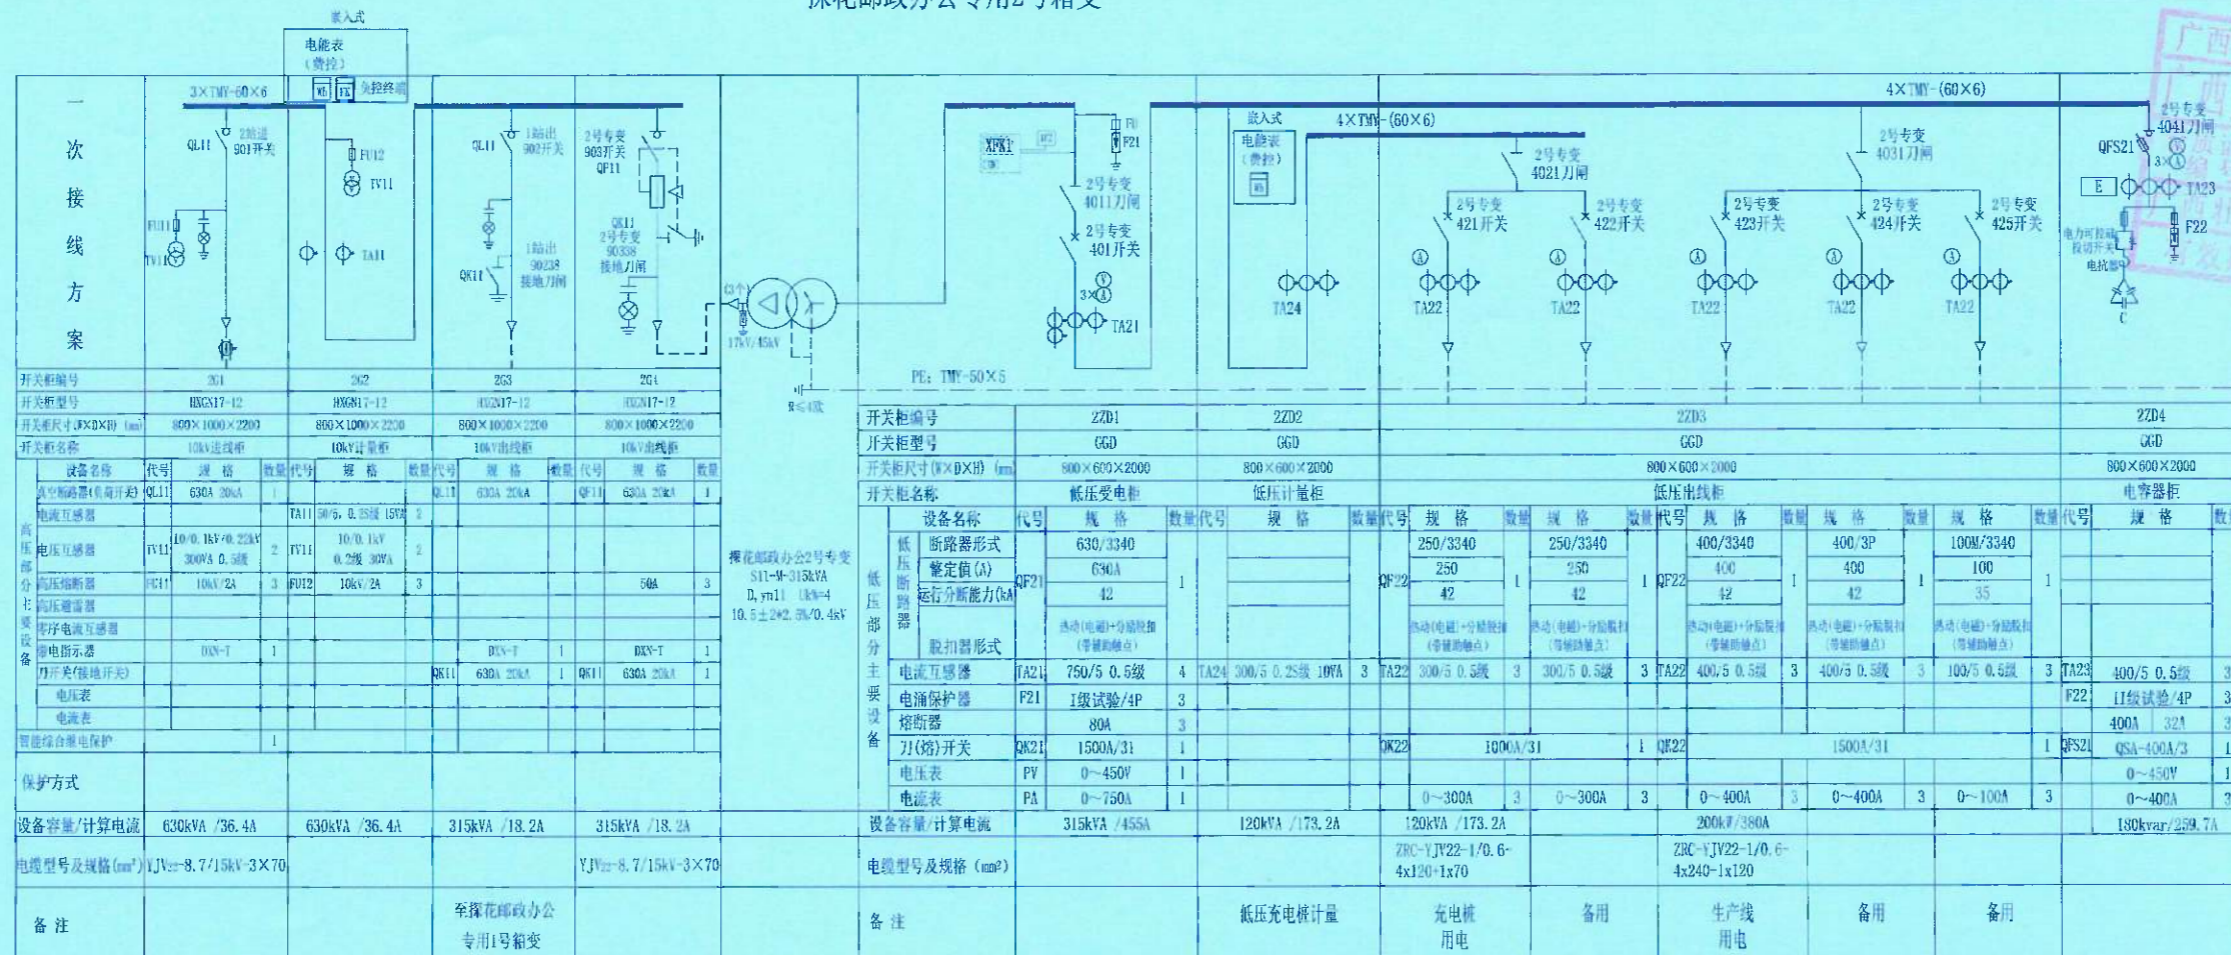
嵌入式
电能表
(费控)
Wh
负控终端
3×TMY-60×6
一次接线方案
QL11
2进线
901开关
FU12
TV11
FU11
TV11
TA11
QL11
1站出
902开关
QK11
1站出
9023
接地刀闸
2号专变
903开关
QF11
QK11
2号专变
9033
接地刀闸
17kV/45kV
R≤4欧
PE: TMY-50×5
XPK1
FU
F21
2号专变
4011刀闸
2号专变
401开关
3×
TA21
嵌入式
电能表
(费控)
Wh
4×TMY-(60×6)
TA24
2号专变
4021刀闸
2号专变
421开关
2号专变
422开关
TA22
TA22
4×TMY-(60×6)
2号专变
4031刀闸
2号专变
423开关
2号专变
424开关
2号专变
425开关
TA22
TA22
TA22
2号专变
4041刀闸
QFS21
3×
E
TA23
F22
电力可控硅投切开关
电抗器
C
探花邮政办公2号专变
S11-M-315kVA
D, yn11 Uk%=4
10.5±2×2.5%/0.4kV

| 开关柜编号 | 2G1 | | | 2G2 | | | 2G3 | | | 2G4 | | |
|---|---|---|---|---|---|---|---|---|---|---|---|---|
| 开关柜型号 | HXGN17-12 | | | HXGN17-12 | | | HXGN17-12 | | | HXGN17-12 | | |
| 开关柜尺寸(W×D×H)(mm) | 800×1000×2200 | | | 800×1000×2200 | | | 800×1000×2200 | | | 800×1000×2200 | | |
| 开关柜名称 | 10kV进线柜 | | | 10kV计量柜 | | | 10kV出线柜 | | | 10kV出线柜 | | |
| 设备名称 | 代号 | 规格 | 数量 | 代号 | 规格 | 数量 | 代号 | 规格 | 数量 | 代号 | 规格 | 数量 |
| 真空断路器(负荷开关) | QL11 | 630A 20kA | 1 | | | | QL11 | 630A 20kA | | QF11 | 630A 20kA | 1 |
| 电流互感器 | | | | TA11 | 50/5, 0.2S级 15VA | 2 | | | | | | |
| 电压互感器 | TV11 | 10/0.1kV/0.22kV 300VA 0.5级 | 2 | TV11 | 10/0.1kV 0.2级 30VA | 2 | | | | | | |
| 高压熔断器 | FU11 | 10kV/2A | 3 | FU12 | 10kV/2A | 3 | | | | | 50A | 3 |
| 高压避雷器 | | | | | | | | | | | | |
| 零序电流互感器 | | | | | | | | | | | | |
| 带电指示器 | | DXN-T | 1 | | | | | DXN-T | 1 | | DXN-T | 1 |
| 刀开关(接地开关) | | | | | | | QK11 | 630A 20kA | 1 | QK11 | 630A 20kA | 1 |
| 电压表 | | | | | | | | | | | | |
| 电流表 | | | | | | | | | | | | |
| 智能综合继电保护 | | | 1 | | | | | | | | | |
| 保护方式 | | | | | | | | | | | | |
| 设备容量/计算电流 | 630kVA /36.4A | | | 630kVA /36.4A | | | 315kVA /18.2A | | | 315kVA /18.2A | | |
| 电缆型号及规格(mm²) | YJV22-8.7/15kV-3×70 | | | | | | | | | YJV22-8.7/15kV-3×70 | | |
| 备注 | | | | | | | 至探花邮政办公专用1号箱变 | | | | | |

高压部分主要设备

| 开关柜编号 | 2ZD1 | | | | 2ZD2 | | | 2ZD3 | | | | | | | | | | | | 2ZD4 | | |
|---|---|---|---|---|---|---|---|---|---|---|---|---|---|---|---|---|---|---|---|---|---|---|
| 开关柜型号 | GGD | | | | GGD | | | GGD | | | | | | | | | | | | GGD | | |
| 开关柜尺寸(W×D×H)(mm) | 800×600×2000 | | | | 800×600×2000 | | | 800×600×2000 | | | | | | | | | | | | 800×600×2000 | | |
| 开关柜名称 | 低压受电柜 | | | | 低压计量柜 | | | 低压出线柜 | | | | | | | | | | | | 电容器柜 | | |
| 设备名称 | 代号 | 规格 | 数量 | 代号 | 规格 | 数量 | 代号 | 规格 | 数量 | 规格 | 数量 | 代号 | 规格 | 数量 | 规格 | 数量 | 规格 | 数量 | 代号 | 规格 | 数量 |
| 低压断路器 断路器形式 | QF21 | 630/3340 | 1 | | | | QF22 | 250/3340 | 1 | 250/3340 | 1 | QF22 | 400/3340 | 1 | 400/3P | 1 | 100M/3340 | 1 | | | |
| 整定值(A) | | 630A | | | | | | 250 | | 250 | | | 400 | | 400 | | 100 | | | | |
| 运行分断能力(kA) | | 42 | | | | | | 42 | | 42 | | | 42 | | 42 | | 35 | | | | |
| 脱扣器形式 | | 热动(电磁)+分励脱扣(带辅助触点) | | | | | | 热动(电磁)+分励脱扣(带辅助触点) | | 热动(电磁)+分励脱扣(带辅助触点) | | | 热动(电磁)+分励脱扣(带辅助触点) | | 热动(电磁)+分励脱扣(带辅助触点) | | 热动(电磁)+分励脱扣(带辅助触点) | | | | |
| 电流互感器 | TA21 | 750/5 0.5级 | 4 | TA24 | 300/5 0.2S级 10VA | 3 | TA22 | 300/5 0.5级 | 3 | 300/5 0.5级 | 3 | TA22 | 400/5 0.5级 | 3 | 400/5 0.5级 | 3 | 100/5 0.5级 | 3 | TA23 | 400/5 0.5级 | 3 |
| 电涌保护器 | F21 | I级试验/4P | 3 | | | | | | | | | | | | | | | | F22 | II级试验/4P | 3 |
| 熔断器 | | 80A | 3 | | | | | | | | | | | | | | | | | 400A 32A | 3 |
| 刀(熔)开关 | QK21 | 1500A/31 | 1 | | | | QK22 | 1000A/31 | 1 | | | QK22 | 1500A/31 | 1 | | | | | QFS21 | QSA-400A/3 | 1 |
| 电压表 | PV | 0~450V | 1 | | | | | | | | | | | | | | | | | 0~450V | 1 |
| 电流表 | PA | 0~750A | 1 | | | | | 0~300A | 3 | 0~300A | 3 | | 0~400A | 3 | 0~400A | 3 | 0~100A | 3 | | 0~400A | 3 |
| 设备容量/计算电流 | 315kVA /455A | | | | 120kVA /173.2A | | | 120kVA /173.2A | | | | 200kW/380A | | | | | | | | 180kvar/259.7A | | |
| 电缆型号及规格(mm²) | | | | | | | | ZRC-YJV22-1/0.6-4x120+1x70 | | | | ZRC-YJV22-1/0.6-4x240-1x120 | | | | | | | | | | |
| 备注 | | | | | 低压充电桩计量 | | | 充电桩用电 | | 备用 | | 生产线用电 | | | 备用 | | 备用 | | | | | |

低压部分主要设备